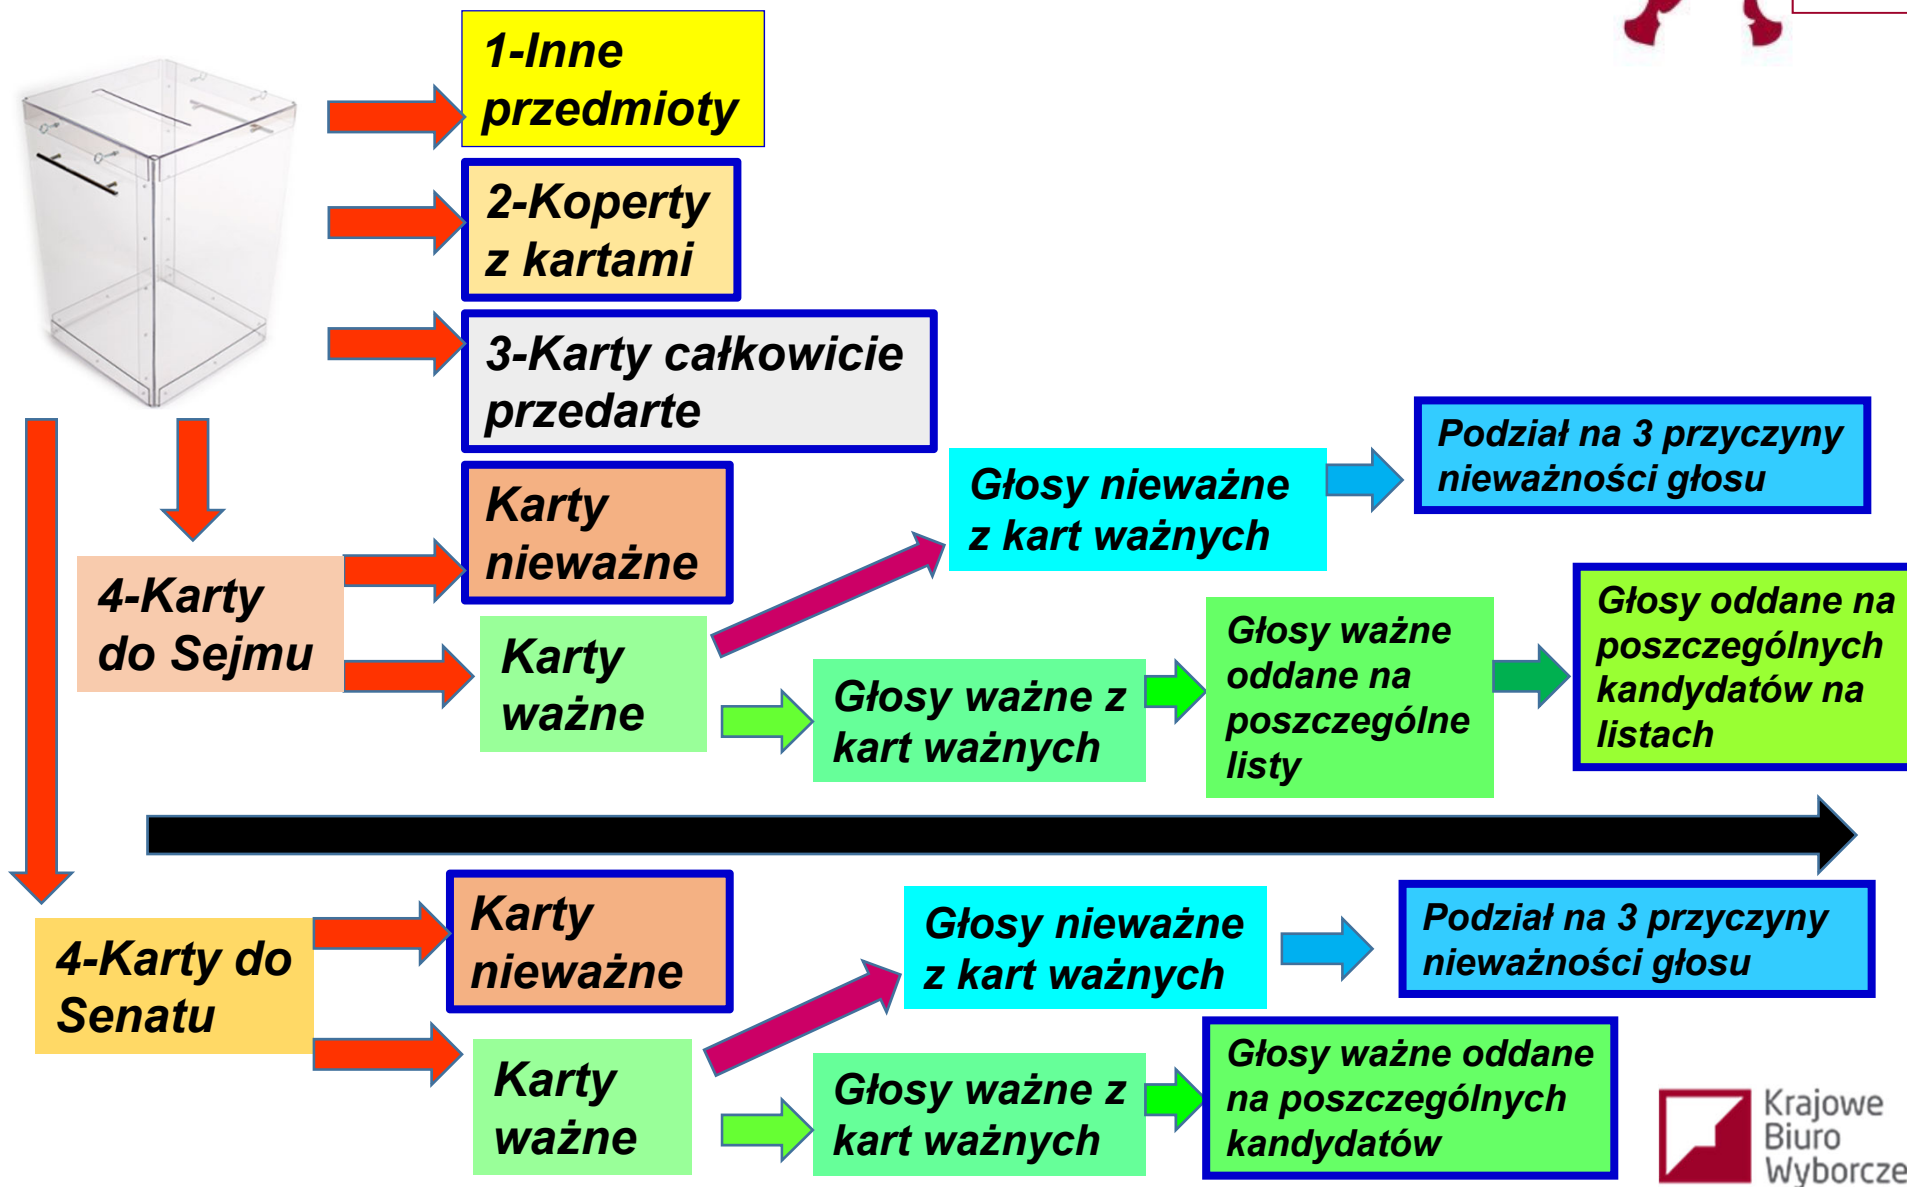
1-Inne przedmioty

2-Koperty z kartami

3-Karty całkowicie przedarte

Karty nieważne

4-Karty do Sejmu

Głosy nieważne z kart ważnych

Podział na 3 przyczyny nieważności głosu

Karty ważne

Głosy ważne z kart ważnych

Głosy ważne oddane na poszczególne listy

Głosy oddane na poszczególnych kandydatów na listach

4-Karty do Senatu

Karty nieważne

Głosy nieważne z kart ważnych

Podział na 3 przyczyny nieważności głosu

Karty ważne

Głosy ważne z kart ważnych

Głosy ważne oddane na poszczególnych kandydatów

Krajowe Biuro Wyborcze